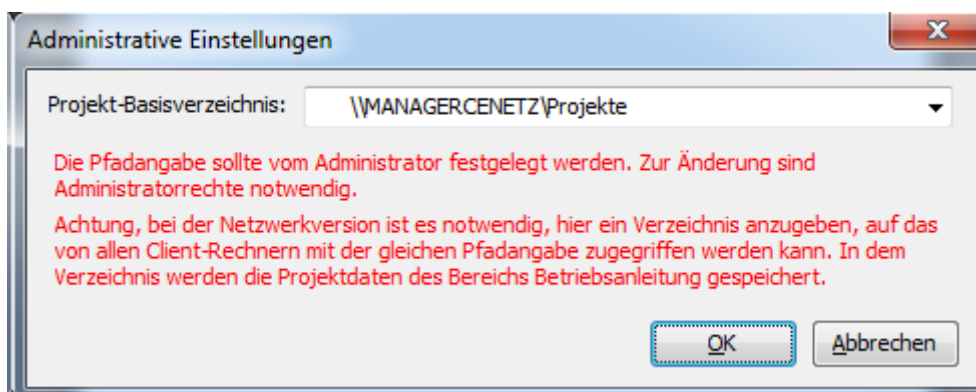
Administrative Einstellungen

Projekt-Basisverzeichnis: \\MANAGERCENETZ\Projekte

Die Pfadangabe sollte vom Administrator festgelegt werden. Zur Änderung sind Administratorrechte notwendig.

Achtung, bei der Netzwerkversion ist es notwendig, hier ein Verzeichnis anzugeben, auf das von allen Client-Rechnern mit der gleichen Pfadangabe zugegriffen werden kann. In dem Verzeichnis werden die Projektdaten des Bereichs Betriebsanleitung gespeichert.

OK

Abbrechen